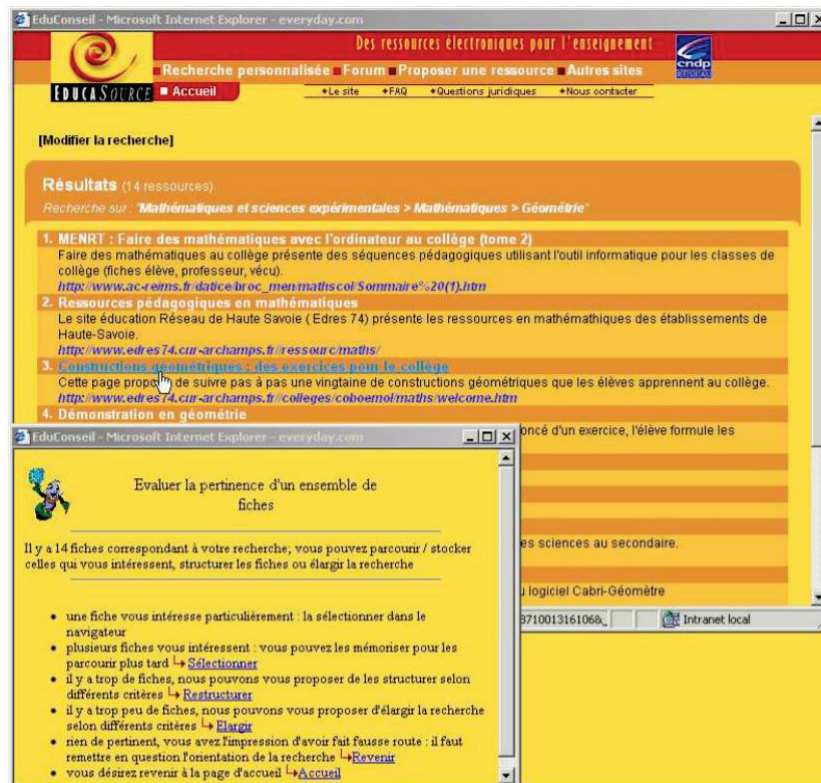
EduConseil - Microsoft Internet Explorer - everyday.com

Des ressources électroniques pour l'enseignement

cndp

Recherche personnalisée Forum Proposer une ressource Autres sites

EDUCASOURCE Accueil

•Le site •FAQ •Questions juridiques •Nous contacter

[Modifier la recherche]

Résultats (14 ressources)

Recherche sur : "Mathématiques et sciences expérimentales > Mathématiques > Géométrie"

1. MENRT : Faire des mathématiques avec l'ordinateur au collège (tome 2)
Faire des mathématiques au collège présente des séquences pédagogiques utilisant l'outil informatique pour les classes de collège (fiches élève, professeur, vécu).
http://www.ac-reims.fr/datice/broc_men/mathscol/Sommaire%20(1).htm

2. Ressources pédagogiques en mathématiques
Le site éducation Réseau de Haute Savoie ( Edres 74) présente les ressources en mathématiques des établissements de Haute-Savoie.
http://www.edres74.cur-archamps.fr/ressourc/maths/

3. Constructions géométriques : des exercices pour le collège
Cette page propo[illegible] de suivre pas à pas une vingtaine de constructions géométriques que les élèves apprennent au collège.
http://www.edres74.cur-archamps.fr//colleges/coboemol/maths/welcome.htm

4. Démonstration en géométrie
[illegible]oncé d'un exercice, l'élève formule les

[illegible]es sciences au secondaire.

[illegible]u logiciel Cabri-Géomètre

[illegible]8710013161068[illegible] Intranet local

EduConseil - Microsoft Internet Explorer - everyday.com

Evaluer la pertinence d'un ensemble de fiches

Il y a 14 fiches correspondant à votre recherche; vous pouvez parcourir / stocker celles qui vous intéressent, structurer les fiches ou élargir la recherche

• une fiche vous intéresse particulièrement : la sélectionner dans le navigateur
• plusieurs fiches vous intéressent : vous pouvez les mémoriser pour les parcourir plus tard Sélectionner
• il y a trop de fiches, nous pouvons vous proposer de les structurer selon différents critères Restructurer
• il y a trop peu de fiches, nous pouvons vous proposer d'élargir la recherche selon différents critères Elargir
• rien de pertinent, vous avez l'impression d'avoir fait fausse route : il faut remettre en question l'orientation de la recherche Revenir
• vous désirez revenir à la page d'accueil Accueil